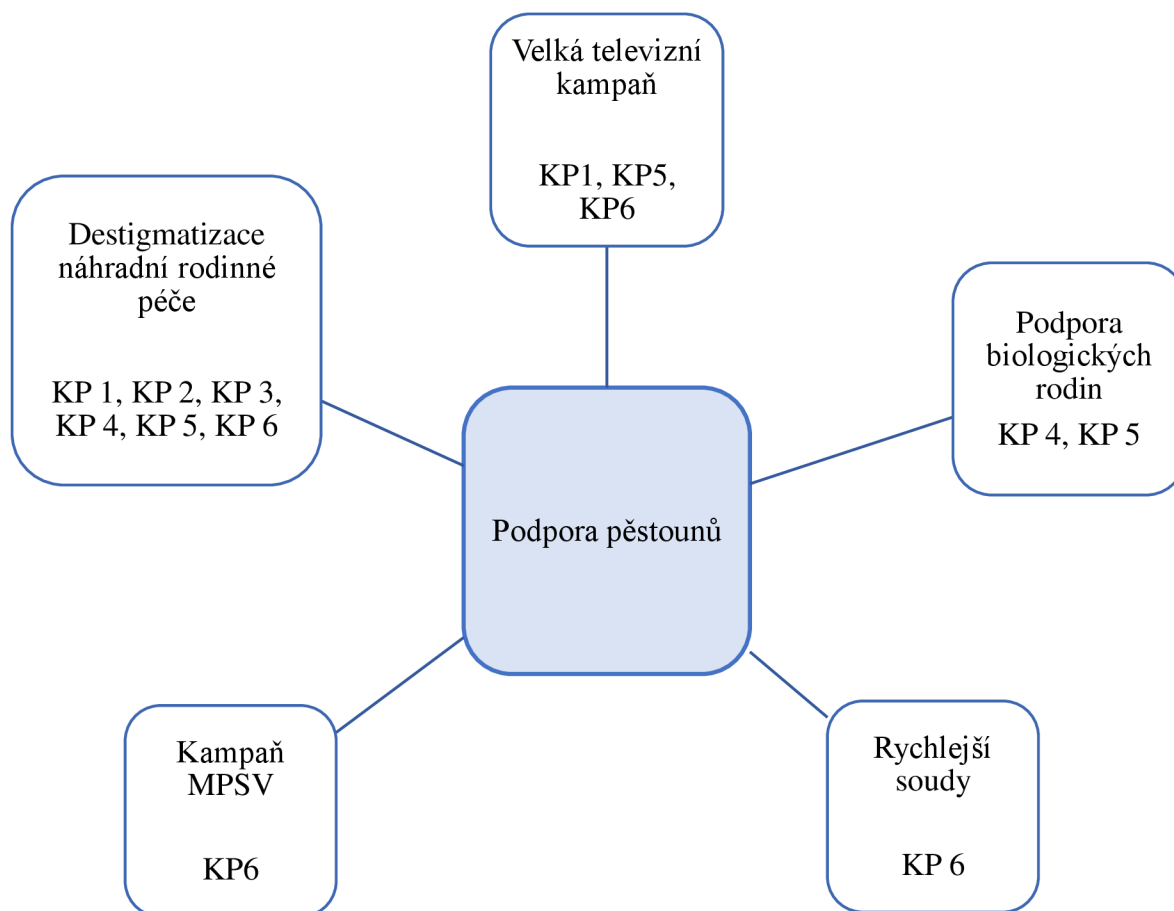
Velká televizní kampaň

KP1, KP5, KP6

Destigmatizace náhradní rodinné péče

KP 1, KP 2, KP 3, KP 4, KP 5, KP 6

Podpora biologických rodin

KP 4, KP 5

Podpora pěstounů

Kampaň MPSV

KP6

Rychlejší soudy

KP 6